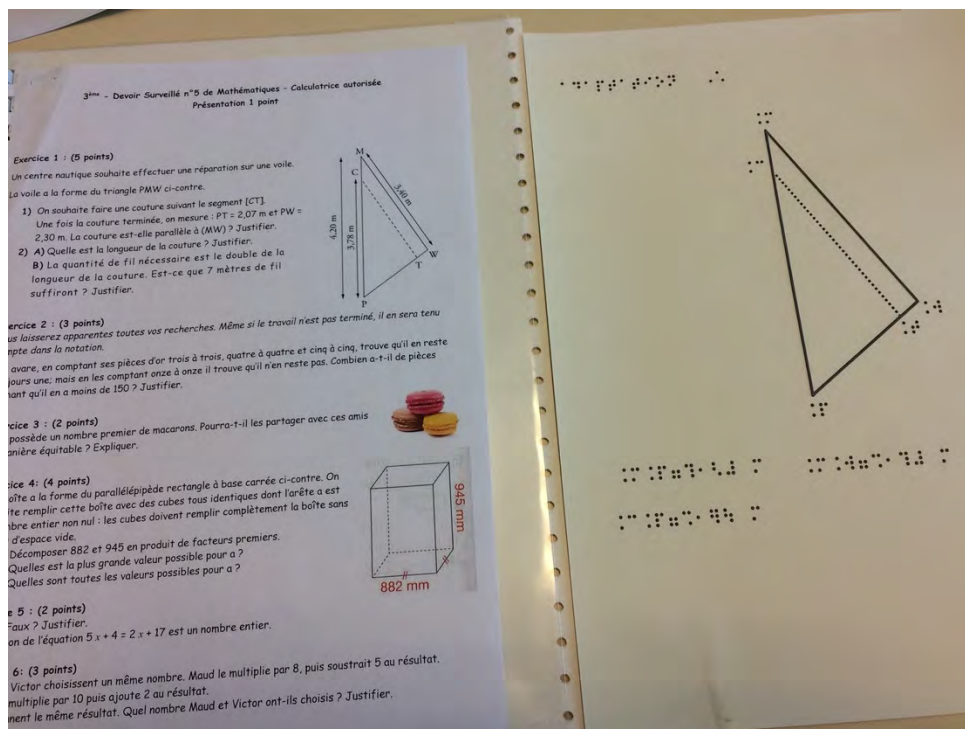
3ème - Devoir Surveillé n°5 de Mathématiques - Calculatrice autorisée
Présentation 1 point

Exercice 1 : (5 points)
Un centre nautique souhaite effectuer une réparation sur une voile.
La voile a la forme du triangle PMW ci-contre.
1) On souhaite faire une couture suivant le segment [CT].
Une fois la couture terminée, on mesure : PT = 2,07 m et PW = 2,30 m. La couture est-elle parallèle à (MW) ? Justifier.
2) A) Quelle est la longueur de la couture ? Justifier.
B) La quantité de fil nécessaire est le double de la longueur de la couture. Est-ce que 7 mètres de fil suffiront ? Justifier.

M
C
5,40 m
4,20 m
3,78 m
W
T
P

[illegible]ercice 2 : (3 points)
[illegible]us laisserez apparentes toutes vos recherches. Même si le travail n'est pas terminé, il en sera tenu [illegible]pte dans la notation.
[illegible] avare, en comptant ses pièces d'or trois à trois, quatre à quatre et cinq à cinq, trouve qu'il en reste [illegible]jours une; mais en les comptant onze à onze il trouve qu'il n'en reste pas. Combien a-t-il de pièces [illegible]hant qu'il en a moins de 150 ? Justifier.

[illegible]rcice 3 : (2 points)
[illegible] possède un nombre premier de macarons. Pourra-t-il les partager avec ces amis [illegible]anière équitable ? Expliquer.

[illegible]cice 4: (4 points)
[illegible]oîte a la forme du parallélépipède rectangle à base carrée ci-contre. On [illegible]te remplir cette boîte avec des cubes tous identiques dont l'arête a est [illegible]bre entier non nul : les cubes doivent remplir complètement la boîte sans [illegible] d'espace vide.
Décomposer 882 et 945 en produit de facteurs premiers.
Quelles est la plus grande valeur possible pour a ?
Quelles sont toutes les valeurs possibles pour a ?

945 mm
882 mm

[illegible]e 5 : (2 points)
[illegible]Faux ? Justifier.
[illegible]on de l'équation $5x + 4 = 2x + 17$ est un nombre entier.

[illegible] 6: (3 points)
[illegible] Victor choisissent un même nombre. Maud le multiplie par 8, puis soustrait 5 au résultat.
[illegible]multiplie par 10 puis ajoute 2 au résultat.
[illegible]nent le même résultat. Quel nombre Maud et Victor ont-ils choisis ? Justifier.